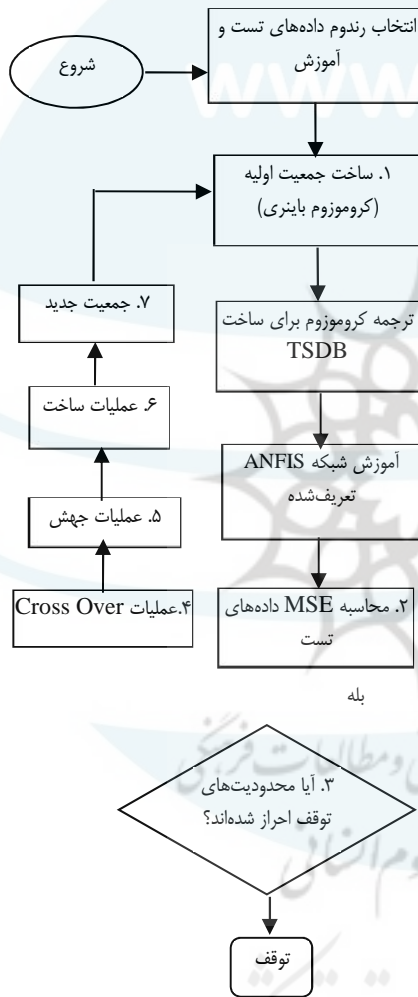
شروع

انتخاب رندوم داده‌های تست و آموزش

۱. ساخت جمعیت اولیه (کروموزوم باینری)

ترجمه کروموزوم برای ساخت TSDB

آموزش شبکه ANFIS تعریف‌شده

۲. محاسبه MSE داده‌های تست

بله

۳. آیا محدودیت‌های توقف احراز شده‌اند؟

توقف

۴.عملیات Cross Over

۵. عملیات جهش

۶. عملیات ساخت

۷. جمعیت جدید